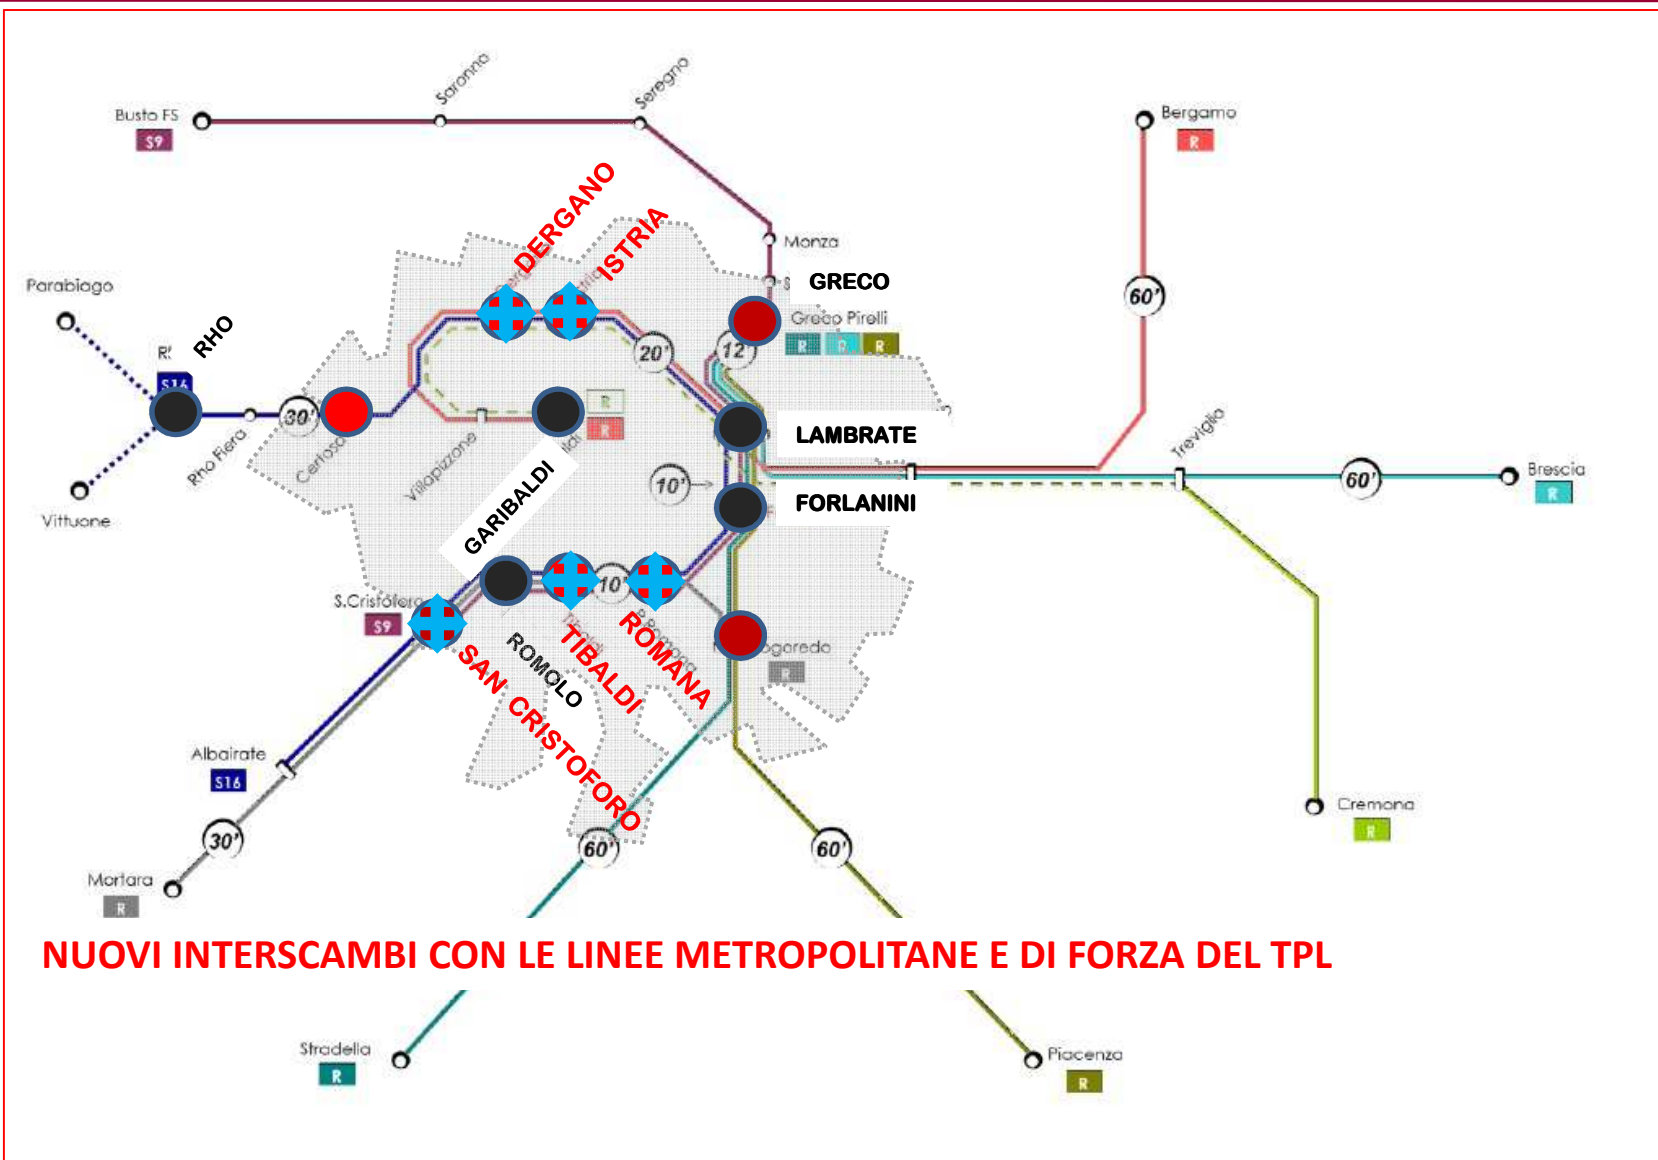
Busto FS
S9
Saronno
Seregno
Bergamo
R
Monza
GRECO
DERGANO
ISTRIA
Parabiago
RHO
S16
Greco Pirelli
R
R
R
60'
20'
12'
30'
R
R
LAMBRATE
Rho Fiera
Certosa
Villapizzone
Treviglio
10'
Brescia
R
60'
GARIBALDI
FORLANINI
Vittuone
S.Cristoforo
10'
S9
ROMOLO
TIBALDI
ROMANA
SAN CRISTOFORO
Rogoredo
R
Albairate
S16
30'
Cremona
R
60'
60'
Mortara
R
NUOVI INTERSCAMBI CON LE LINEE METROPOLITANE E DI FORZA DEL TPL
Stradella
R
Piacenza
R